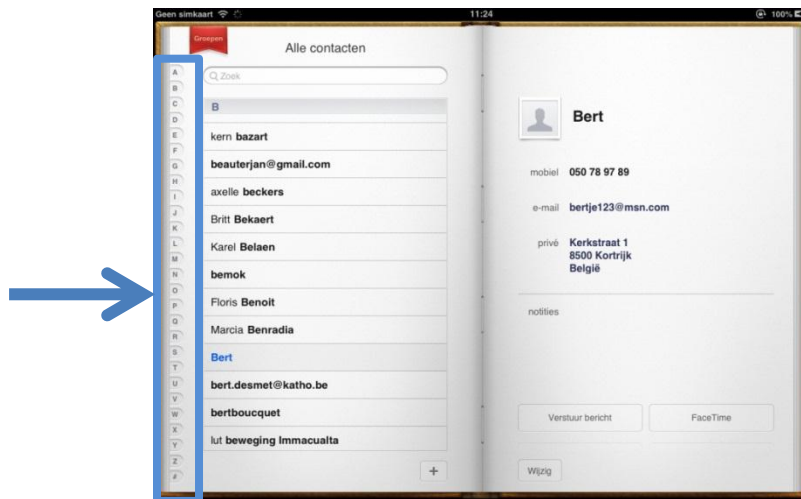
Geen simkaart 11:24 100%

Groepen

Alle contacten

Q Zoek

A
B
C
D
E
F
G
H
I
J
K
L
M
N
O
P
Q
R
S
T
U
V
W
X
Y
Z
#

B

kern bazart

beauterjan@gmail.com

axelle beckers

Britt Bekaert

Karel Belaen

bemok

Floris Benoit

Marcia Benradia

Bert

bert.desmet@katho.be

bertboucquet

lut beweging immacualta

+

Bert

mobiel 050 78 97 89

e-mail bertje123@msn.com

privé Kerkstraat 1
8500 Kortrijk
België

notities

Verstuur bericht

FaceTime

Wijzig